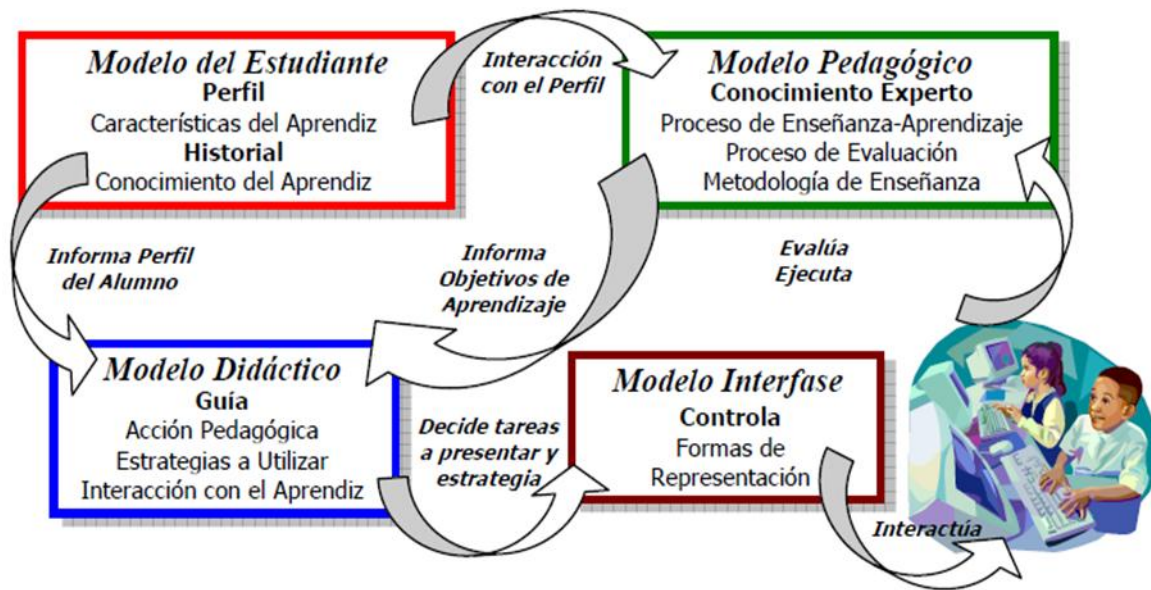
Modelo del Estudiante
Perfil
Características del Aprendiz
Historial
Conocimiento del Aprendiz

Interacción con el Perfil

Modelo Pedagógico
Conocimiento Experto
Proceso de Enseñanza-Aprendizaje
Proceso de Evaluación
Metodología de Enseñanza

Informa Perfil del Alumno

Informa Objetivos de Aprendizaje

Evalúa Ejecuta

Modelo Didáctico
Guía
Acción Pedagógica
Estrategias a Utilizar
Interacción con el Aprendiz

Decide tareas a presentar y estrategia

Modelo Interfase
Controla
Formas de Representación

Interactúa